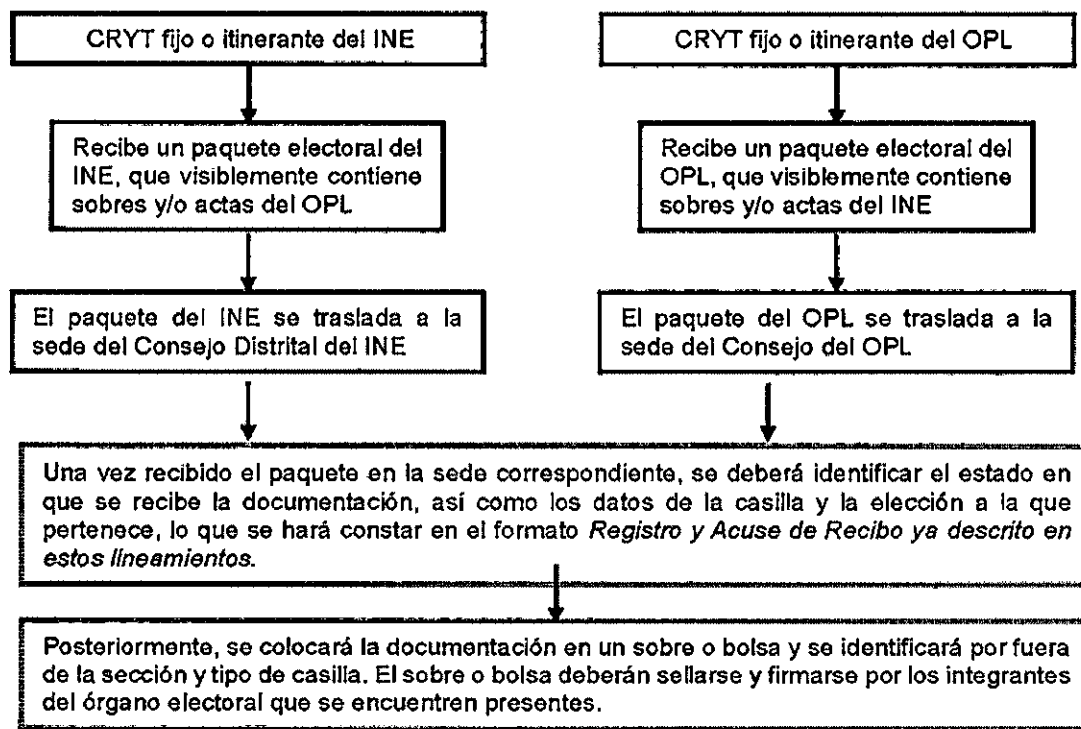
CRYT fijo o itinerante del INE

Recibe un paquete electoral del INE, que visiblemente contiene sobres y/o actas del OPL

El paquete del INE se traslada a la sede del Consejo Distrital del INE

CRYT fijo o itinerante del OPL

Recibe un paquete electoral del OPL, que visiblemente contiene sobres y/o actas del INE

El paquete del OPL se traslada a la sede del Consejo del OPL

Una vez recibido el paquete en la sede correspondiente, se deberá identificar el estado en que se recibe la documentación, así como los datos de la casilla y la elección a la que pertenece, lo que se hará constar en el formato *Registro y Acuse de Recibo ya descrito en estos lineamientos.*

Posteriormente, se colocará la documentación en un sobre o bolsa y se identificará por fuera de la sección y tipo de casilla. El sobre o bolsa deberán sellarse y firmarse por los integrantes del órgano electoral que se encuentren presentes.